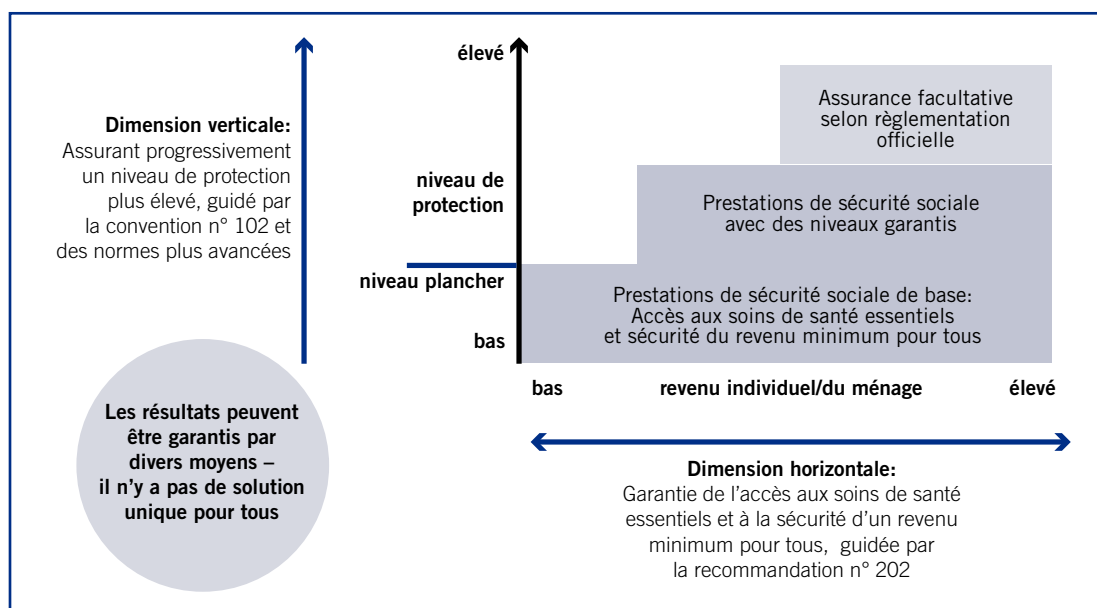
Dimension verticale:
Assurant progressivement un niveau de protection plus élevé, guidé par la convention n° 102 et des normes plus avancées

élevé

niveau de protection

niveau plancher

bas

Assurance facultative selon règlementation officielle

Prestations de sécurité sociale avec des niveaux garantis

Prestations de sécurité sociale de base: Accès aux soins de santé essentiels et sécurité du revenu minimum pour tous

bas revenu individuel/du ménage élevé

Les résultats peuvent être garantis par divers moyens – il n'y a pas de solution unique pour tous

Dimension horizontale:
Garantie de l'accès aux soins de santé essentiels et à la sécurité d'un revenu minimum pour tous, guidée par la recommandation n° 202